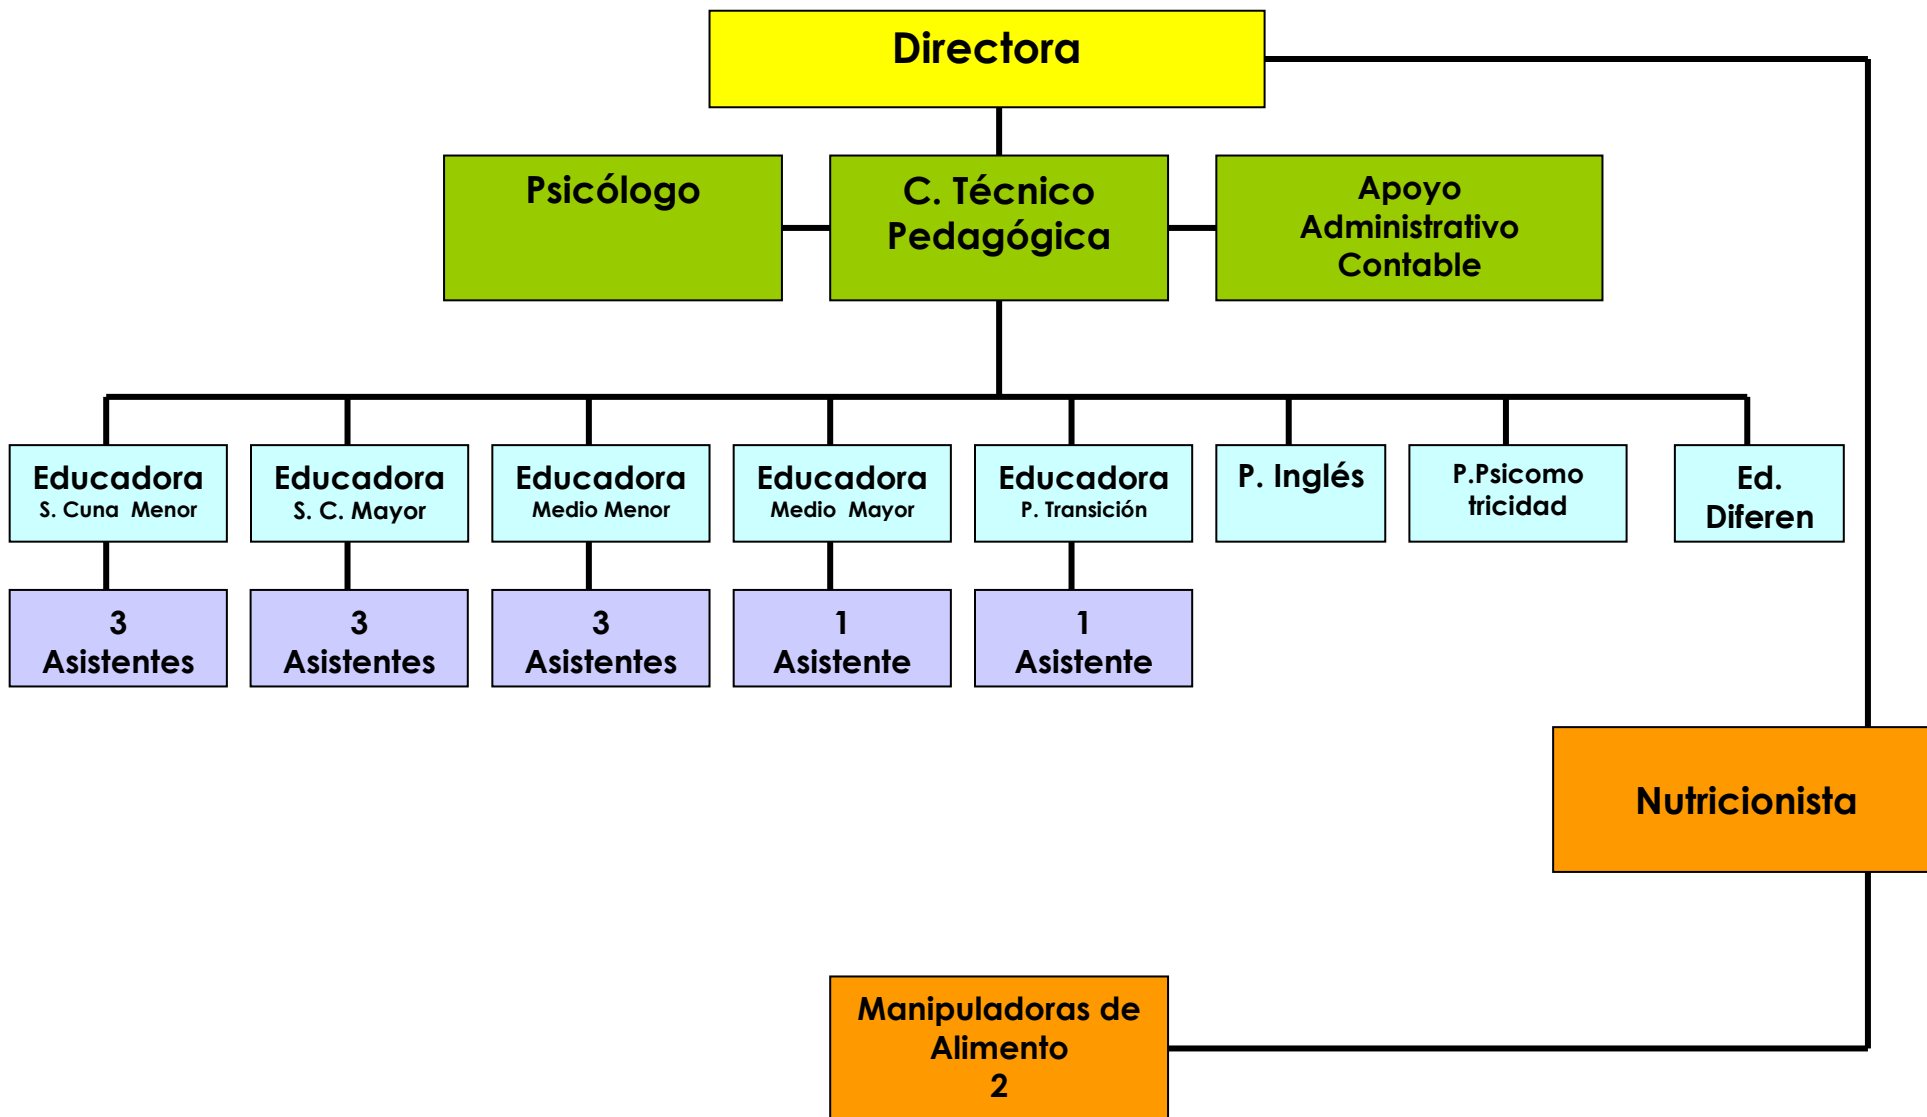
Directora

Psicólogo

C. Técnico Pedagógica

Apoyo Administrativo Contable

Educadora
S. Cuna Menor

Educadora
S. C. Mayor

Educadora
Medio Menor

Educadora
Medio Mayor

Educadora
P. Transición

P. Inglés

P.Psicomo tricidad

Ed. Diferen

3 Asistentes

3 Asistentes

3 Asistentes

1 Asistente

1 Asistente

Nutricionista

Manipuladoras de Alimento
2